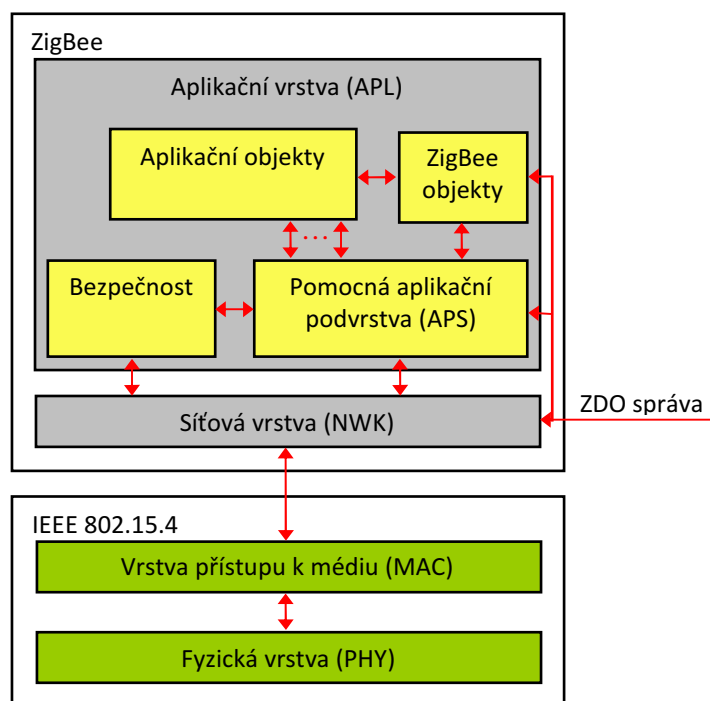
ZigBee

Aplikační vrstva (APL)

Aplikační objekty

ZigBee objekty

. . .

Bezpečnost

Pomocná aplikační podvrstva (APS)

Síťová vrstva (NWK)

ZDO správa

IEEE 802.15.4

Vrstva přístupu k médiu (MAC)

Fyzická vrstva (PHY)